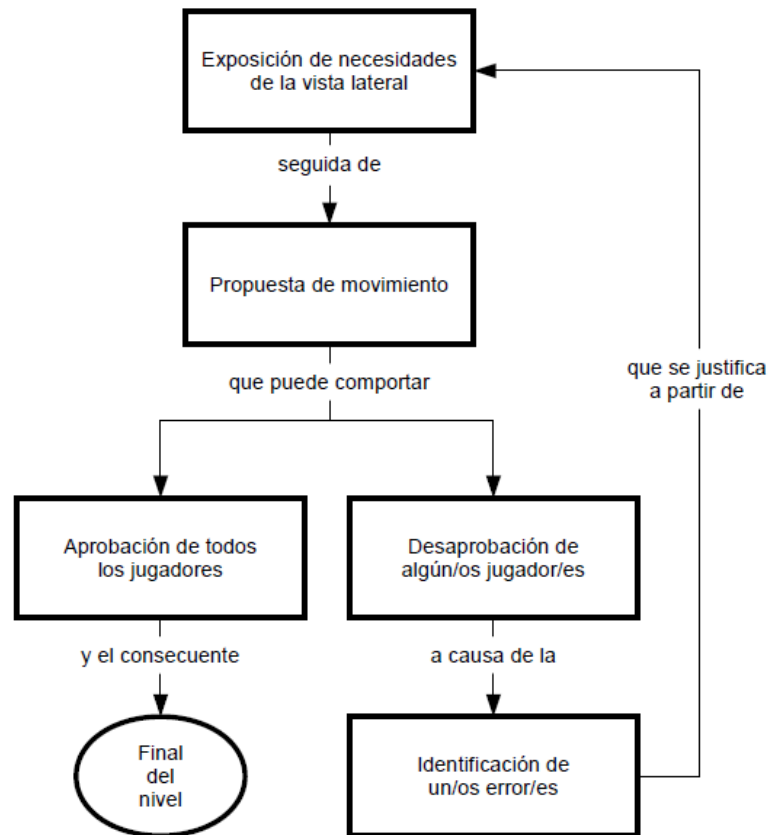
Exposición de necesidades de la vista lateral

seguida de

Propuesta de movimiento

que puede comportar

Aprobación de todos los jugadores

y el consecuente

Final del nivel

Desaprobación de algún/os jugador/es

a causa de la

Identificación de un/os error/es

que se justifica a partir de